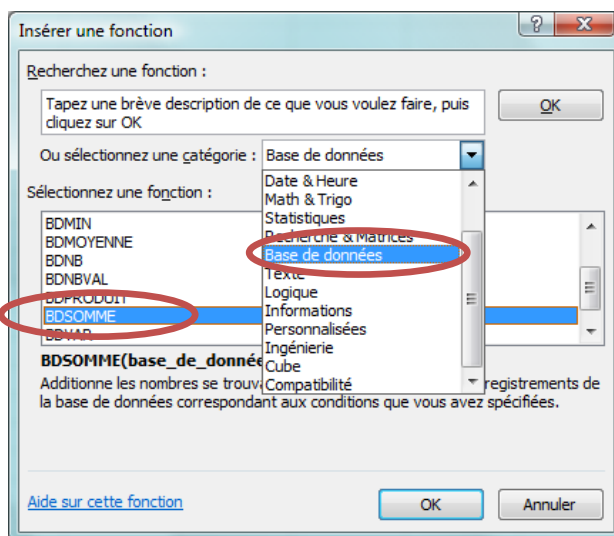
Insérer une fonction

?

X

Recherchez une fonction :

Tapez une brève description de ce que vous voulez faire, puis cliquez sur OK

OK

Ou sélectionnez une catégorie : Base de données

Sélectionnez une fonction :

Date & Heure
Math & Trigo
Statistiques
Recherche & Matrices
Base de données
Texte
Logique
Informations
Personnalisées
Ingénierie
Cube
Compatibilité

BDMIN
BDMOYENNE
BDNB
BDNBVAL
BDPRODUIT
BDSOMME
BDVAR

BDSOMME(base_de_donné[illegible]

Additionne les nombres se trouva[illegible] registrements de la base de données correspondant aux conditions que vous avez spécifiées.

Aide sur cette fonction

OK

Annuler